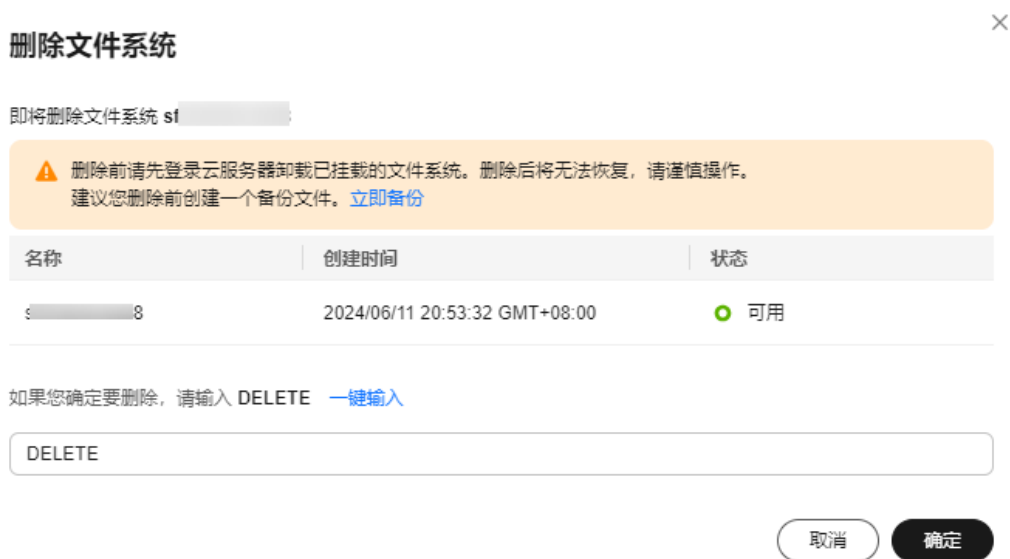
删除文件系统

×

即将删除文件系统 sf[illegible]

删除前请先登录云服务器卸载已挂载的文件系统。删除后将无法恢复，请谨慎操作。
建议您删除前创建一个备份文件。立即备份

| 名称 | 创建时间 | 状态 |
|---|---|---|
| s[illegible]8 | 2024/06/11 20:53:32 GMT+08:00 | 可用 |

如果您确定要删除，请输入 DELETE 一键输入

DELETE

取消 确定